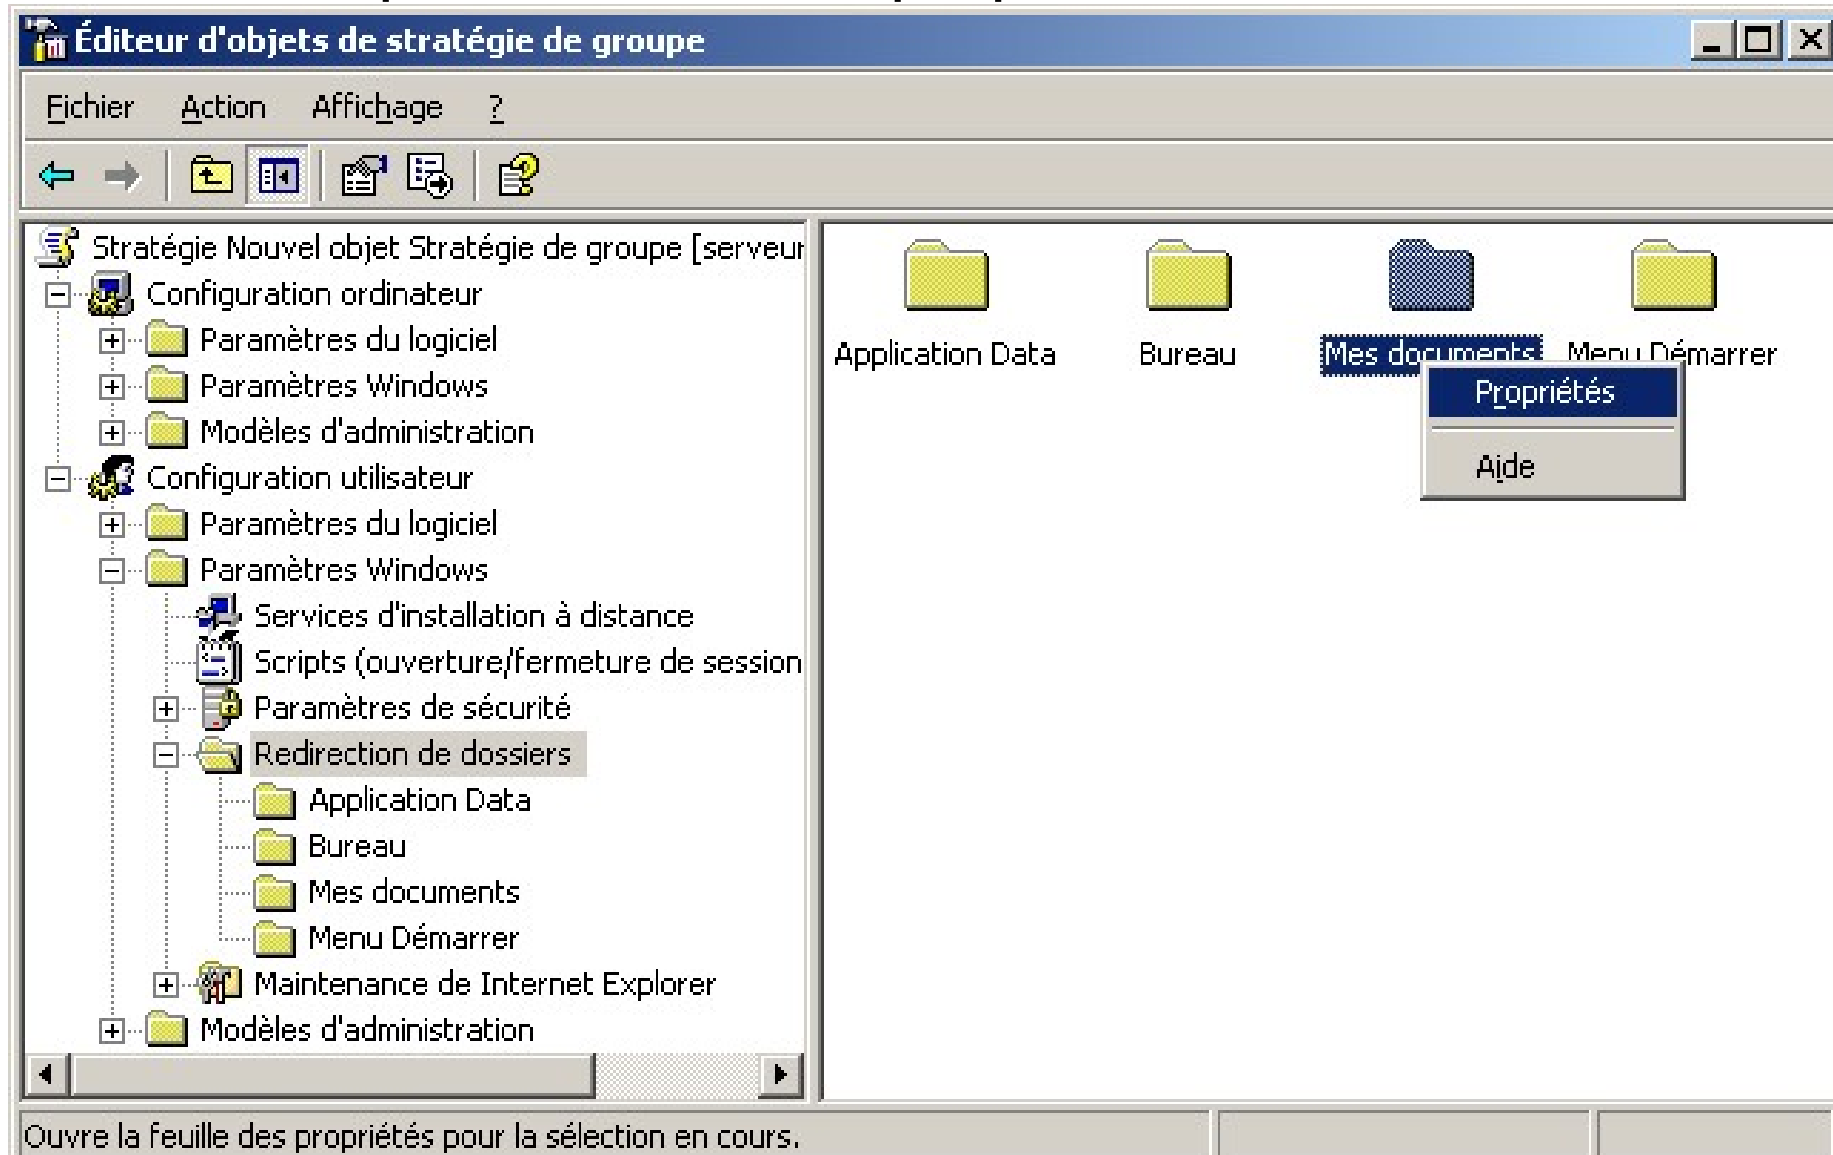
Éditeur d'objets de stratégie de groupe

Fichier Action Affichage ?

Stratégie Nouvel objet Stratégie de groupe [serveur
Configuration ordinateur
Paramètres du logiciel
Paramètres Windows
Modèles d'administration
Configuration utilisateur
Paramètres du logiciel
Paramètres Windows
Services d'installation à distance
Scripts (ouverture/fermeture de session
Paramètres de sécurité
Redirection de dossiers
Application Data
Bureau
Mes documents
Menu Démarrer
Maintenance de Internet Explorer
Modèles d'administration

Application Data
Bureau
Mes documents
Menu Démarrer

Propriétés
Aide

Ouvre la feuille des propriétés pour la sélection en cours.